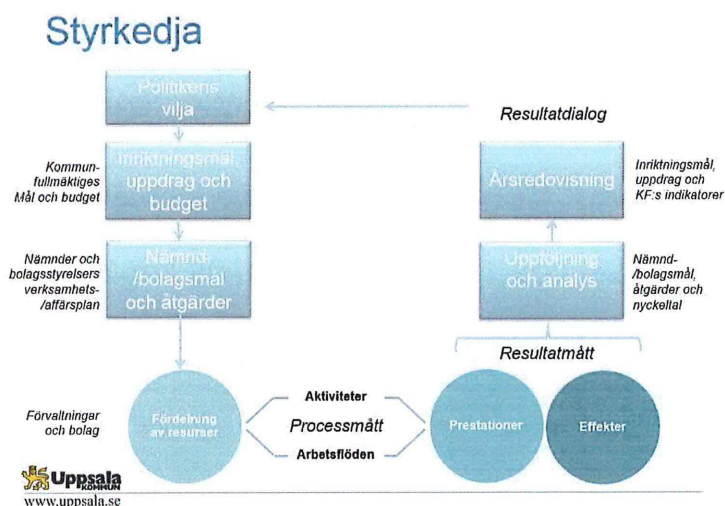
Styrkedja

Politikens vilja

Resultatdialog

Kommunfullmäktiges Mål och budget

Inriktningsmål, uppdrag och budget

Årsredovisning

Inriktningsmål, uppdrag och KF:s indikatorer

Nämnder och bolagsstyrelsers verksamhets-/affärsplan

Nämnd-/bolagsmål och åtgärder

Uppföljning och analys

Nämnd-/bolagsmål, åtgärder och nyckeltal

Resultatmått

Förvaltningar och bolag

Fördelning av resurser

Aktiviteter

Processmått

Arbetsflöden

Prestationer

Effekter

Uppsala KOMMUN

www.uppsala.se